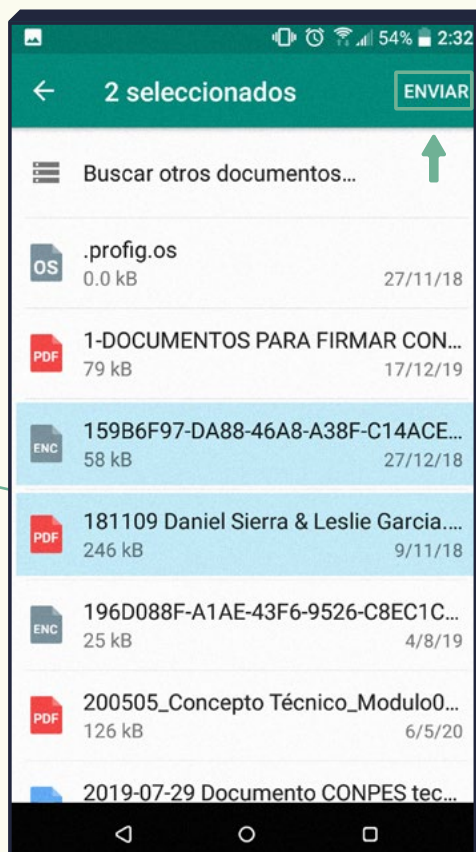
54% 2:32

2 seleccionados

ENVIAR

Buscar otros documentos...

OS
.profig.os
0.0 kB 27/11/18

PDF
1-DOCUMENTOS PARA FIRMAR CON...
79 kB 17/12/19

ENC
159B6F97-DA88-46A8-A38F-C14ACE...
58 kB 27/12/18

PDF
181109 Daniel Sierra & Leslie Garcia....
246 kB 9/11/18

ENC
196D088F-A1AE-43F6-9526-C8EC1C...
25 kB 4/8/19

PDF
200505_Concepto Técnico_Modulo0...
126 kB 6/5/20

2019-07-29 Documento CONPES tec...